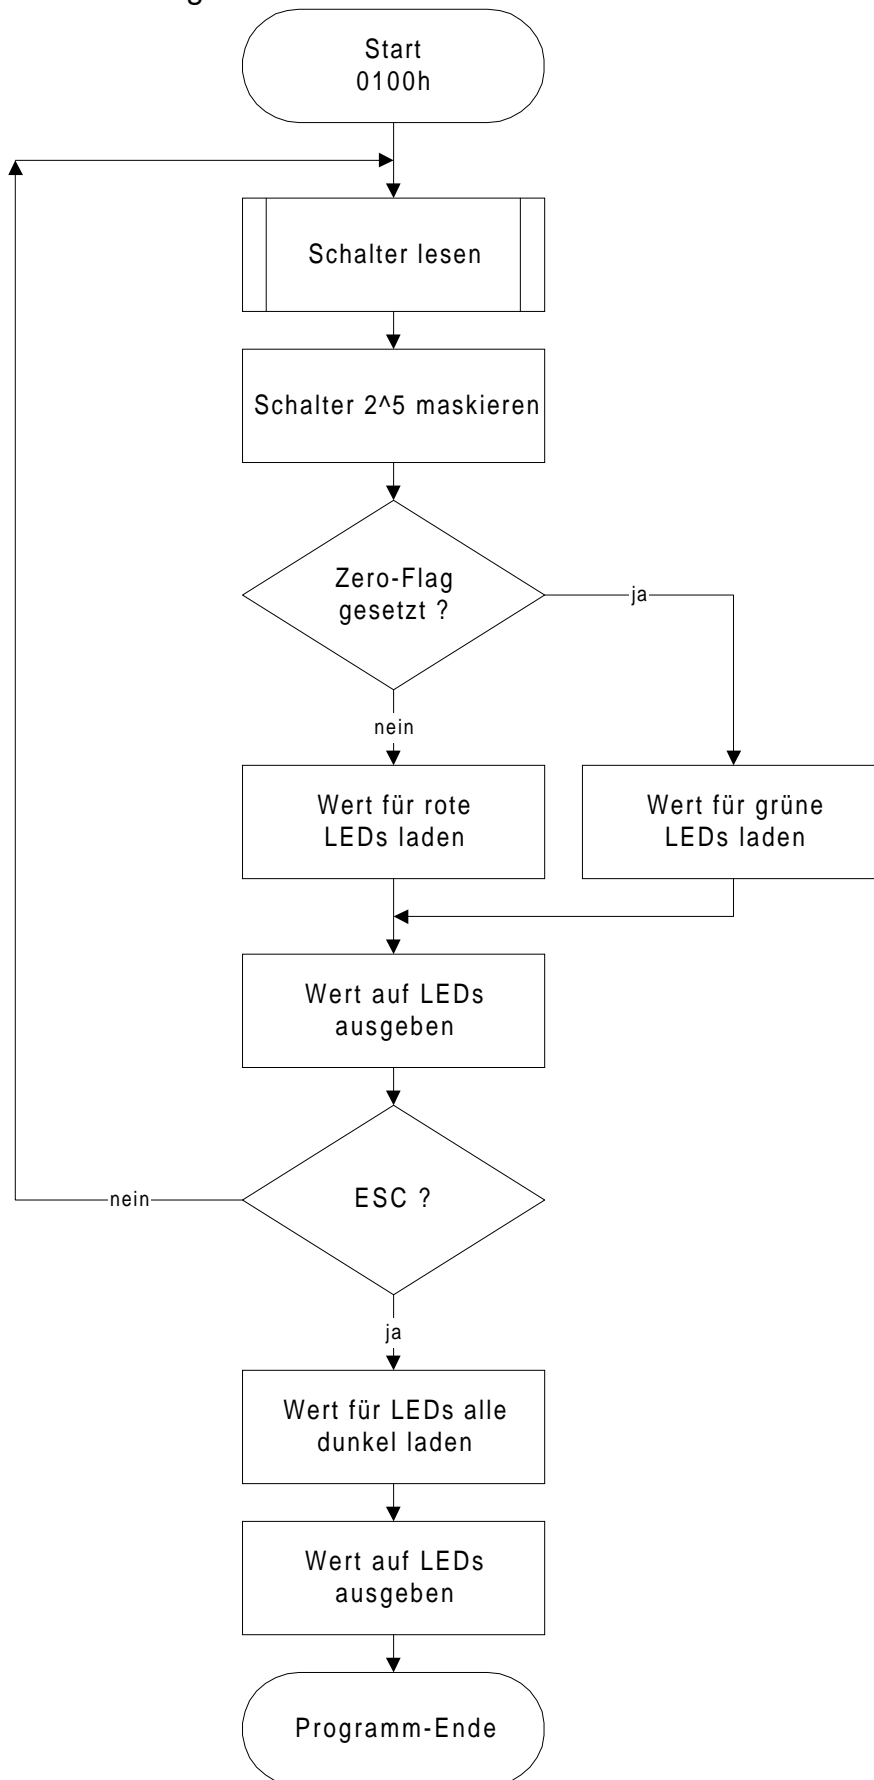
Start
0100h

Schalter lesen

Schalter 2^5 maskieren

Zero-Flag
gesetzt ?

ja

nein

Wert für rote
LEDs laden

Wert für grüne
LEDs laden

Wert auf LEDs
ausgeben

nein

ESC ?

ja

Wert für LEDs alle
dunkel laden

Wert auf LEDs
ausgeben

Programm-Ende